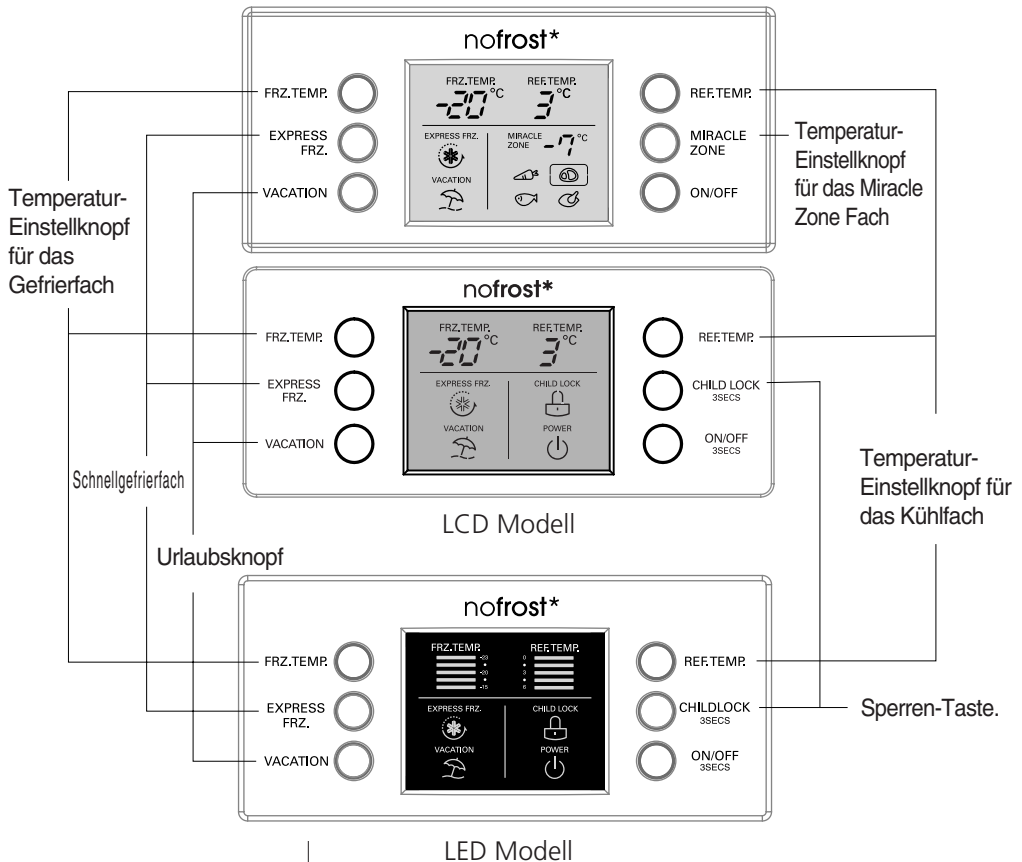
nofrost*

FRZ.TEMP.
EXPRESS FRZ.
VACATION

FRZ.TEMP. REF.TEMP.
-20°C 3°C
EXPRESS FRZ.
MIRACLE ZONE -7°C
VACATION

REF.TEMP.
MIRACLE ZONE
ON/OFF

Temperatur-Einstellknopf für das Miracle Zone Fach

Temperatur-Einstellknopf für das Gefrierfach

nofrost*

FRZ.TEMP.
EXPRESS FRZ.
VACATION

FRZ.TEMP. REF.TEMP.
-20°C 3°C
EXPRESS FRZ.
CHILD LOCK
VACATION
POWER

REF.TEMP.
CHILD LOCK 3SECS
ON/OFF 3SECS

Schnellgefrierfach

LCD Modell

Temperatur-Einstellknopf für das Kühlfach

Urlaubsknopf

nofrost*

FRZ.TEMP.
EXPRESS FRZ.
VACATION

FRZ.TEMP. REF.TEMP.
-23 -20 -15
0 3 6
EXPRESS FRZ.
CHILD LOCK
VACATION
POWER

REF.TEMP.
CHILDLOCK 3SECS
ON/OFF 3SECS

Sperren-Taste.

LED Modell